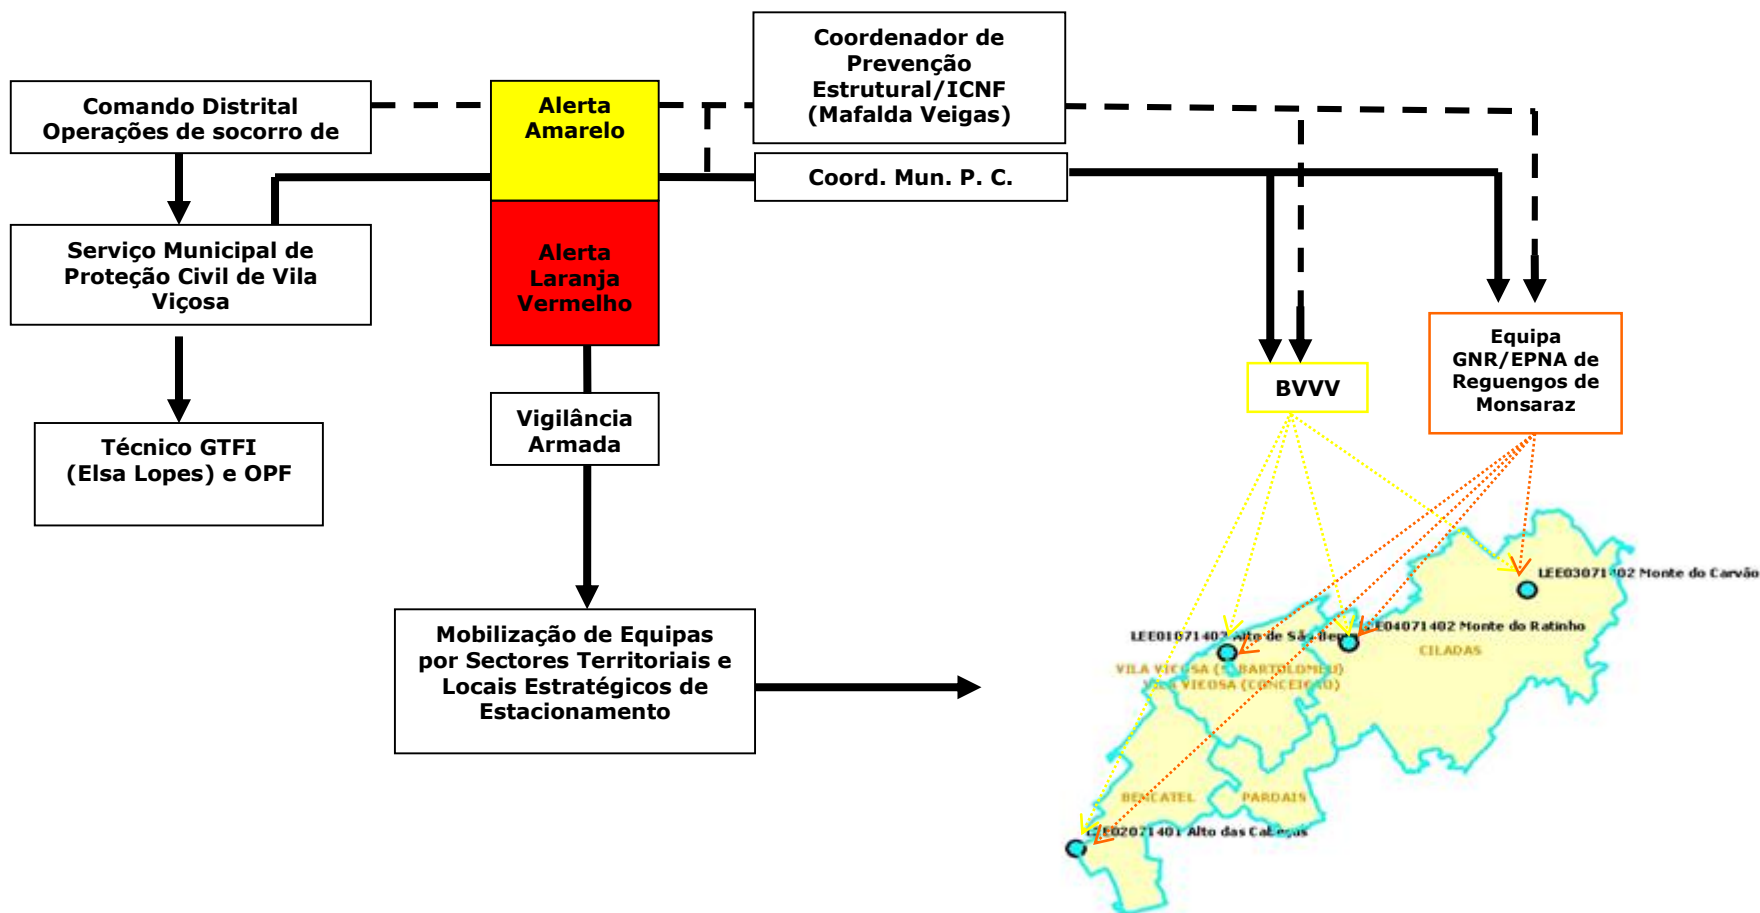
Comando Distrital Operações de socorro de

Alerta Amarelo

Coordenador de Prevenção Estrutural/ICNF (Mafalda Veigas)

Coord. Mun. P. C.

Serviço Municipal de Proteção Civil de Vila Viçosa

Alerta Laranja Vermelho

Técnico GTFI (Elsa Lopes) e OPF

Vigilância Armada

BVVV

Equipa GNR/EPNA de Reguengos de Monsaraz

Mobilização de Equipas por Sectores Territoriais e Locais Estratégicos de Estacionamento

LEE03071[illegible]02 Monte do Carvão

LEE01071402 Alto de S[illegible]

LEE04071402 Monte do Ratinho

CILADAS

VILA VIÇOSA ([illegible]BARTOLOMEU)

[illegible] VIÇOSA (CONCEIÇÃO)

BENCATEL

PARDAIS

LEE02071401 Alto das Cabeças